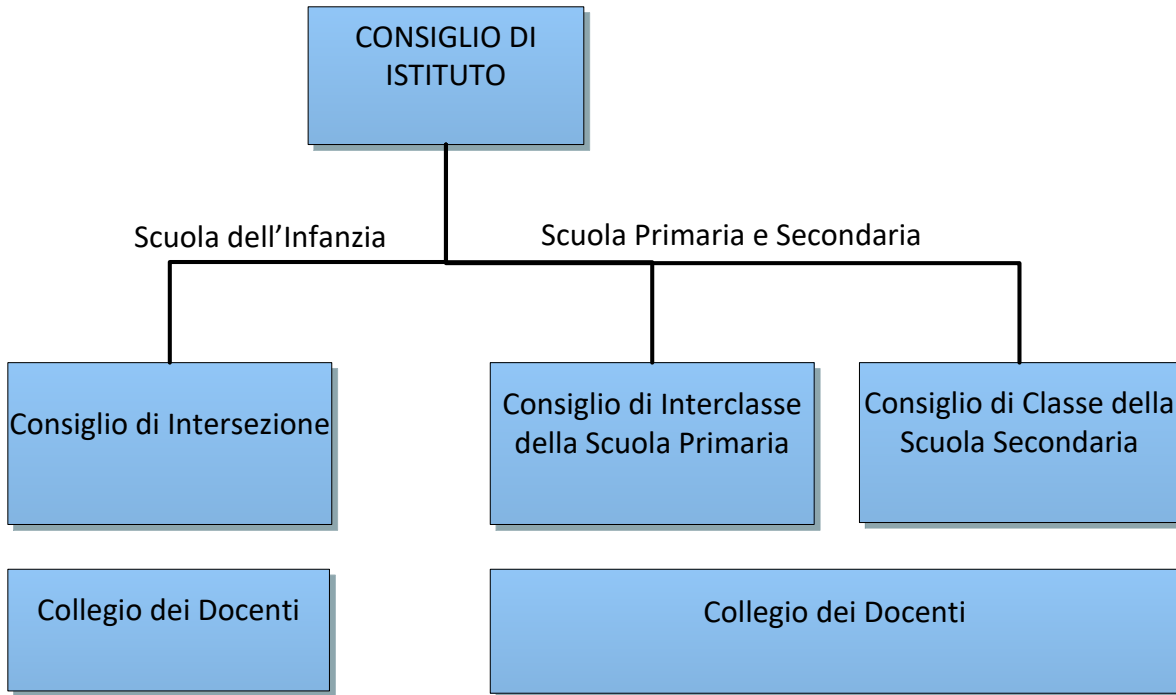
CONSIGLIO DI ISTITUTO

Scuola dell’Infanzia

Scuola Primaria e Secondaria

Consiglio di Intersezione

Consiglio di Interclasse della Scuola Primaria

Consiglio di Classe della Scuola Secondaria

Collegio dei Docenti

Collegio dei Docenti